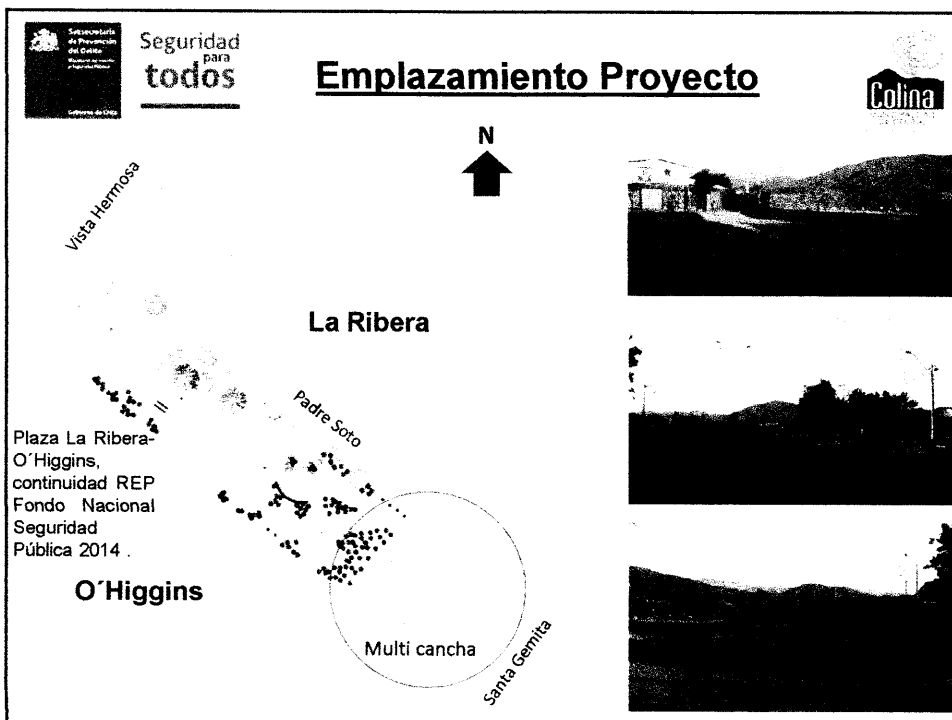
Subsecretaría de Prevención del Delito
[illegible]
Gobierno de Chile

Seguridad para todos

Emplazamiento Proyecto

Colina

N

Vista Hermosa

La Ribera

Padre Soto

Plaza La Ribera-O´Higgins, continuidad REP Fondo Nacional Seguridad Pública 2014 .

O´Higgins

Multi cancha

Santa Gemita